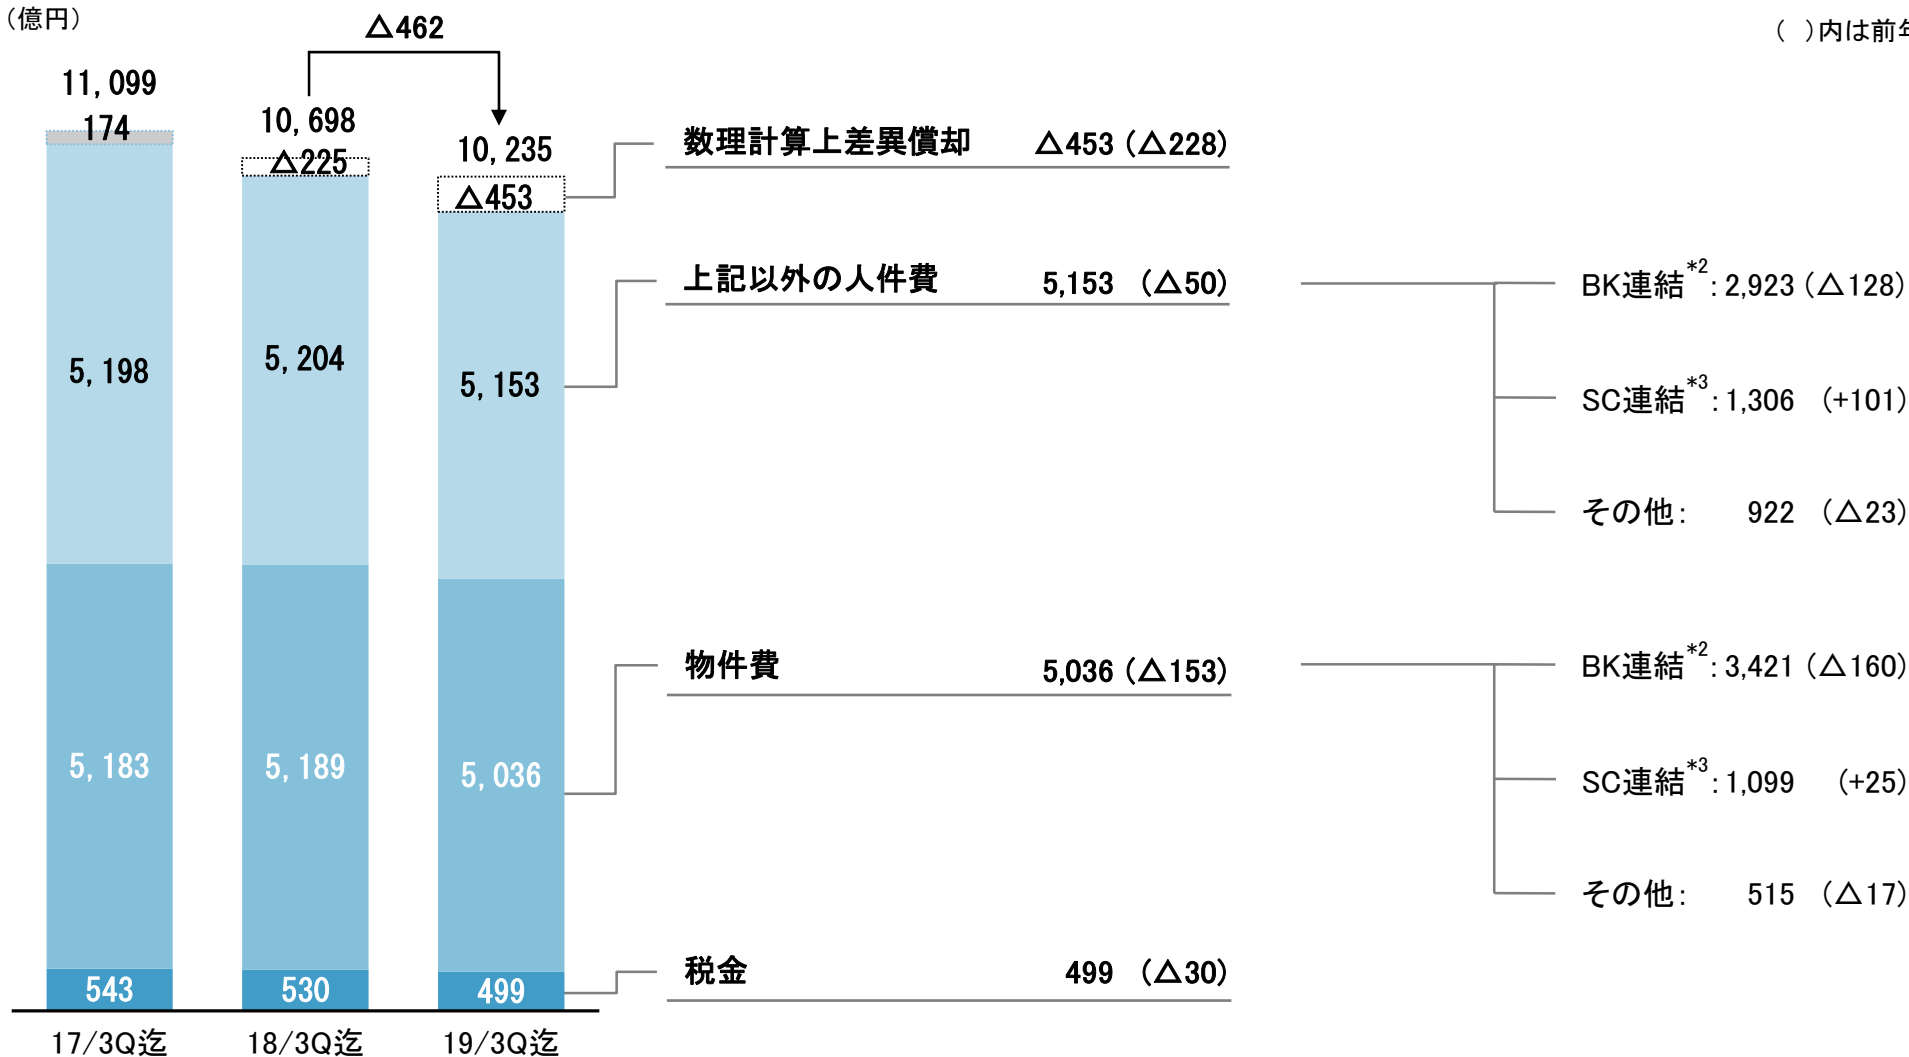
（億円）

△462

（ ）内は前年

11, 099
174

10, 698
△225

10, 235
△453

5, 198
5, 204
5, 153

5, 183
5, 189
5, 036

543
530
499

17/3Q迄
18/3Q迄
19/3Q迄

数理計算上差異償却 △453（△228）

上記以外の人件費 5,153 （△50）

BK連結$^{*2}$：2,923（△128）

SC連結$^{*3}$：1,306 （+101）

その他： 922 （△23）

物件費 5,036（△153）

BK連結$^{*2}$：3,421（△160）

SC連結$^{*3}$：1,099 （+25）

その他： 515 （△17）

税金 499 （△30）